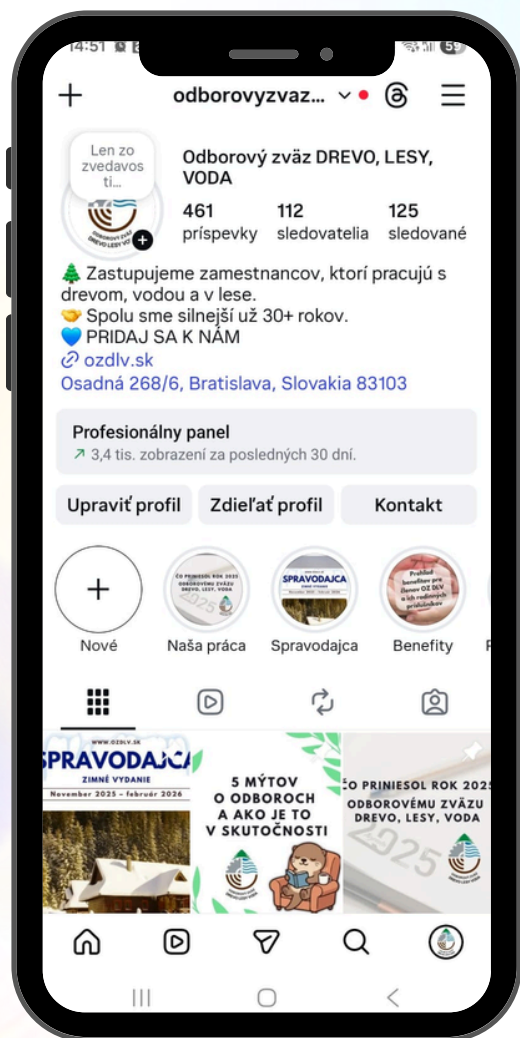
14:51

59

+ odborovyzvaz... ⌄

Len zo zvedavosti...

ODBOROVÝ ZVÄZ DREVO LESY VODA

Odborový zväz DREVO, LESY, VODA

461 príspevky

112 sledovatelia

125 sledované

🌲 Zastupujeme zamestnancov, ktorí pracujú s drevom, vodou a v lese.
🤝 Spolu sme silnejší už 30+ rokov.
💙 PRIDAJ SA K NÁM
ozdlv.sk
Osadná 268/6, Bratislava, Slovakia 83103

Profesionálny panel
↗ 3,4 tis. zobrazení za posledných 30 dní.

Upraviť profil | Zdieľať profil | Kontakt

Nové

ČO PRINIESOL ROK 2025 ODBOROVÉMU ZVÄZU DREVO, LESY, VODA 2025
Naša práca

SPRAVODAJCA
Spravodajca

Prehľad benefitov pre členov OZ DLV a ich rodinných príslušníkov
Benefity

WWW.OZDLV.SK
SPRAVODAJCA
ZIMNÉ VYDANIE
November 2025 – február 2026

5 MÝTOV O ODBOROCH A AKO JE TO V SKUTOČNOSTI

ČO PRINIESOL ROK 2025 ODBOROVÉMU ZVÄZU DREVO, LESY, VODA
2025